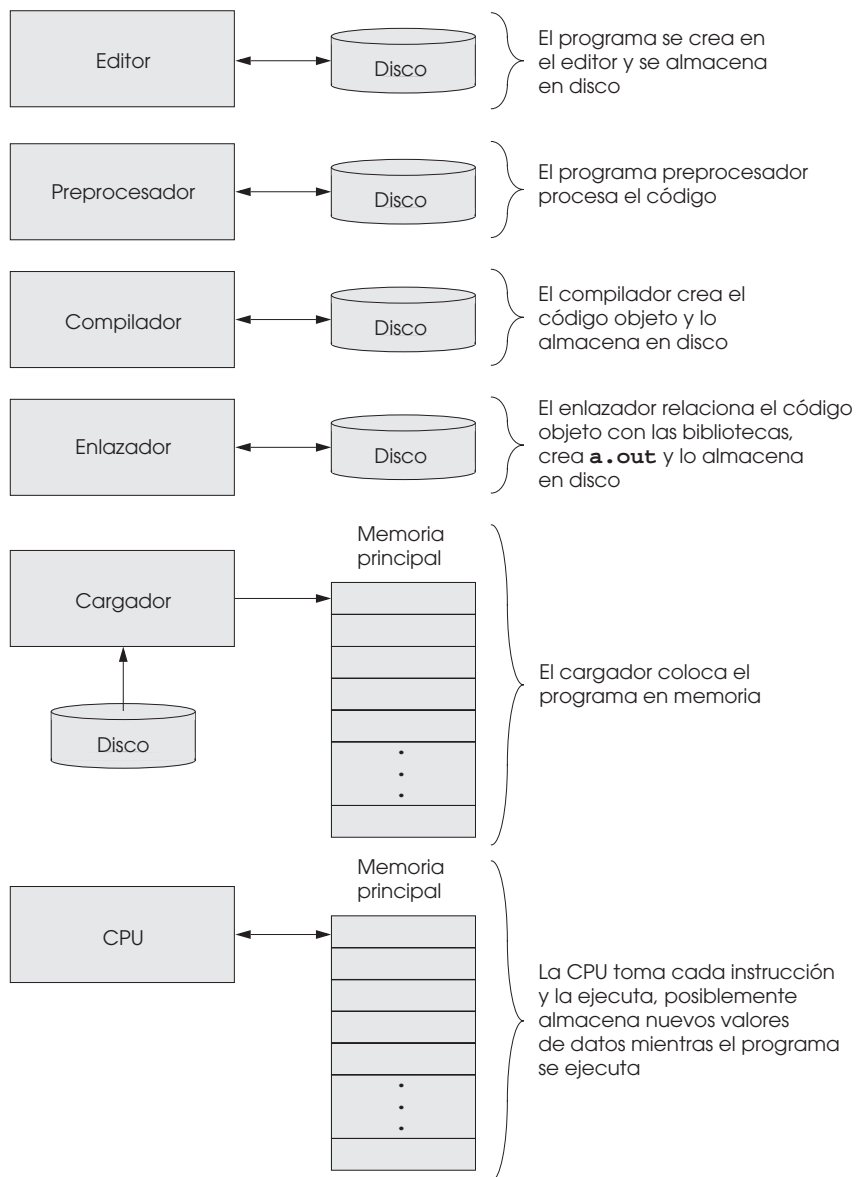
Editor

Disco

El programa se crea en el editor y se almacena en disco

Preprocesador

Disco

El programa preprocesador procesa el código

Compilador

Disco

El compilador crea el código objeto y lo almacena en disco

Enlazador

Disco

El enlazador relaciona el código objeto con las bibliotecas, crea **a.out** y lo almacena en disco

Cargador

Disco

Memoria principal

El cargador coloca el programa en memoria

CPU

Memoria principal

La CPU toma cada instrucción y la ejecuta, posiblemente almacena nuevos valores de datos mientras el programa se ejecuta